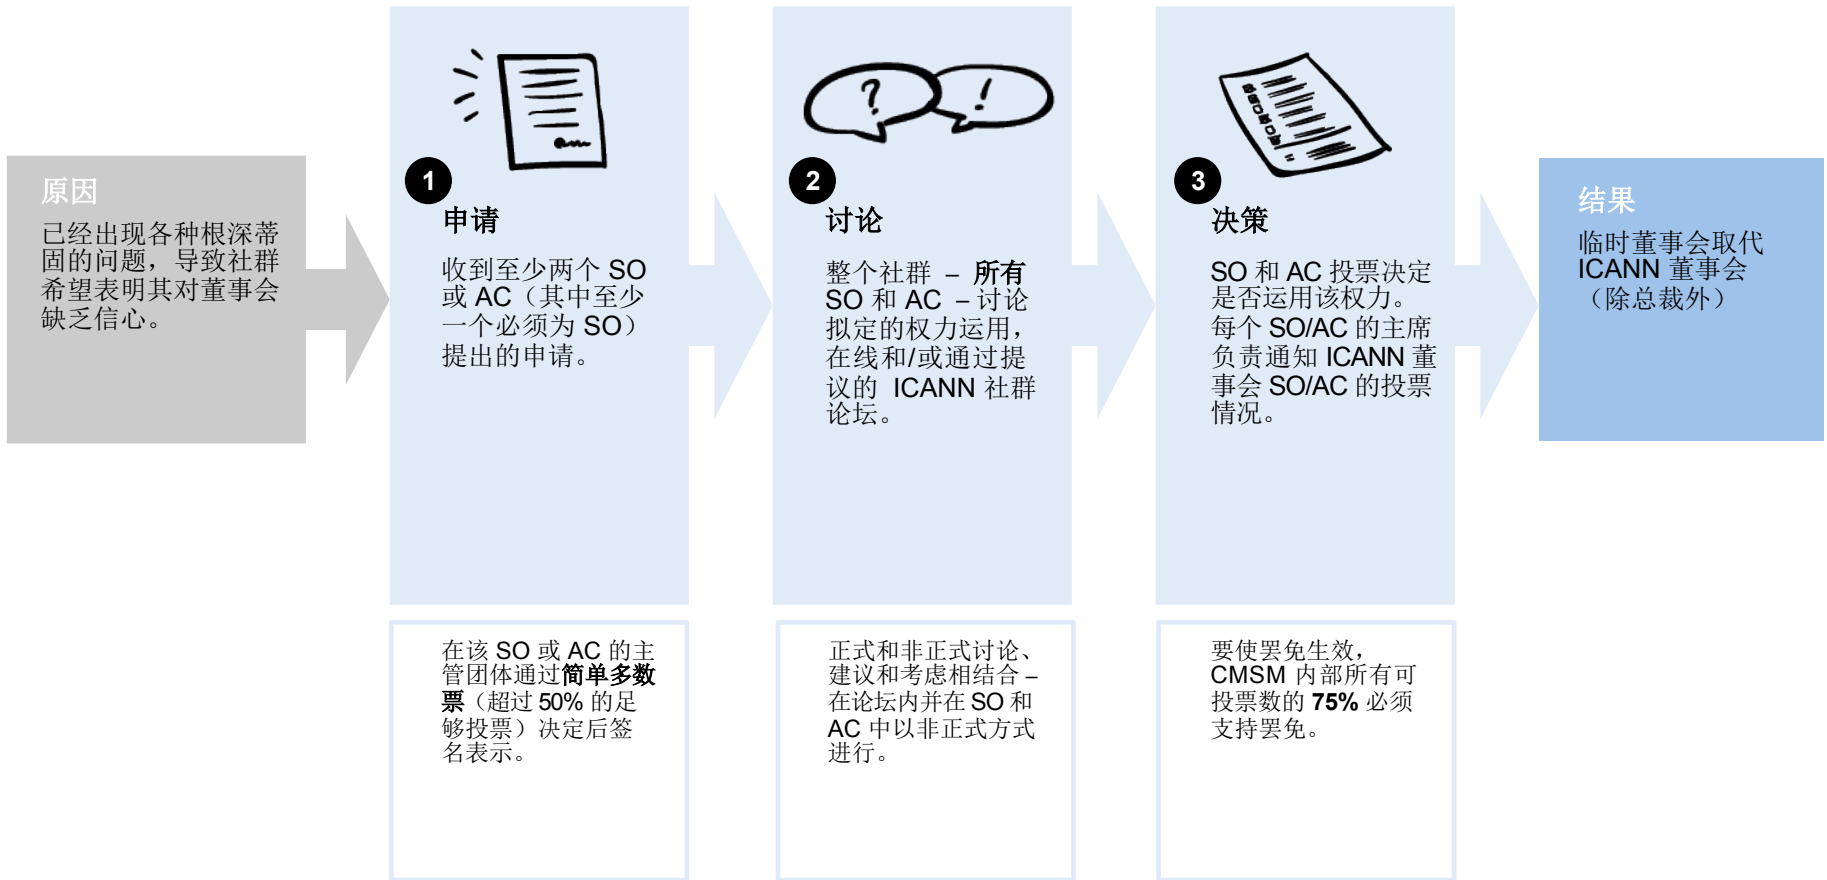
原因

已经出现各种根深蒂固的问题，导致社群希望表明其对董事会缺乏信心。

1

申请

收到至少两个 SO 或 AC（其中至少一个必须为 SO）提出的申请。

2

讨论

整个社群 – 所有 SO 和 AC – 讨论拟定的权力运用，在线和/或通过提议的 ICANN 社群论坛。

3

决策

SO 和 AC 投票决定是否运用该权力。每个 SO/AC 的主席负责通知 ICANN 董事会 SO/AC 的投票情况。

结果

临时董事会取代 ICANN 董事会（除总裁外）

在该 SO 或 AC 的主管团体通过简单多数票（超过 50% 的足够投票）决定后签名表示。

正式和非正式讨论、建议和考虑相结合 – 在论坛内并在 SO 和 AC 中以非正式方式进行。

要使罢免生效，CMSM 内部所有可投票数的 75% 必须支持罢免。